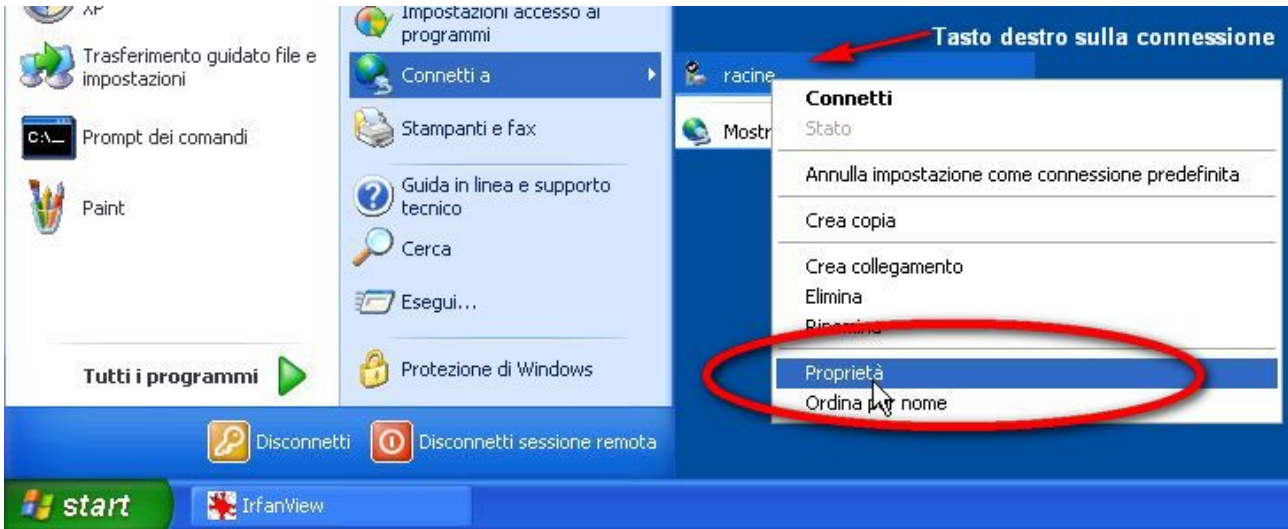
XP

Trasferimento guidato file e impostazioni

Prompt dei comandi

Paint

Tutti i programmi

Impostazioni accesso ai programmi

Connetti a

Stampanti e fax

Guida in linea e supporto tecnico

Cerca

Esegui...

Protezione di Windows

racine

Mostr

Tasto destro sulla connessione

Connetti
Stato
Annulla impostazione come connessione predefinita
Crea copia
Crea collegamento
Elimina
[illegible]
Proprietà
Ordina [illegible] nome

Disconnetti

Disconnetti sessione remota

start

IrfanView